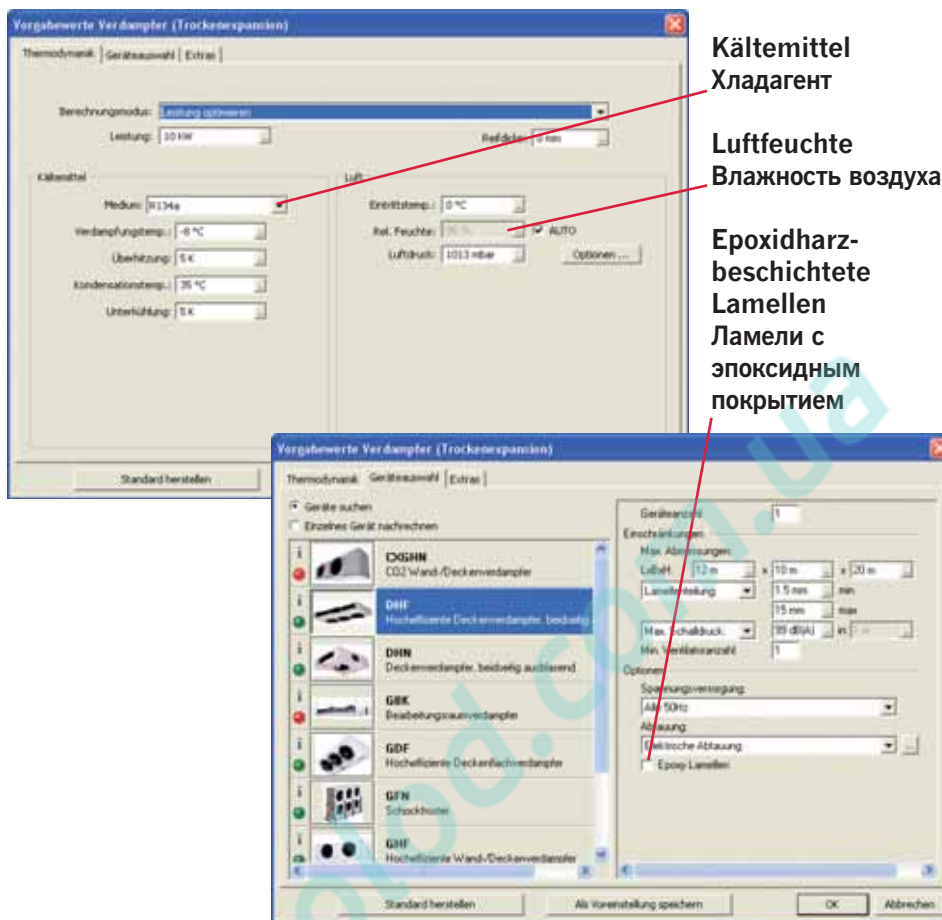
Vorgabewerte Verdampfer (Trockenexpansion)

Thermodynamik | Geräteauswahl | Extras

Berechnungsmodus: Leistung optimieren

Leistung: 10 kW

Reifdicke: 0 mm

Kältemittel

Medium: R134a

Verdampfungstemp.: -8 °C

Überhitzung: 5 K

Kondensationstemp.: 35 °C

Unterkühlung: 5 K

Luft

Eintrittstemp.: 0 °C

Rel. Feuchte: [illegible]

AUTO

Luftdruck: 1013 mbar

Optionen ...

Standard herstellen

Kältemittel
Хладагент

Luftfeuchte
Влажность воздуха

Epoxidharz-beschichtete Lamellen
Ламели с эпоксидным покрытием

Vorgabewerte Verdampfer (Trockenexpansion)

Thermodynamik | Geräteauswahl | Extras

Geräte suchen

Einzelnes Gerät nachrechnen

CXGHN
CO2 Wand-/Deckenverdampfer

DHF
Hocheffiziente Deckenverdampfer, beidseitig

DHN
Deckenverdampfer, beidseitig ausblasend

GBK
Bearbeitungsraumverdampfer

GDF
Hocheffiziente Deckenflachverdampfer

GFN
Schockfroster

GHF
Hocheffiziente Wand-/Deckenverdampfer

Geräteanzahl: 1

Einschränkungen

Max. Abmessungen:

LxBxH: 12 m x 10 m x 20 m

Lamellenteilung: 1.5 mm min

15 mm max

Max. Schalldruck: 99 dB(A) in 1 m

Min. Ventilatoranzahl: 1

Optionen

Spannungsversorgung:

Alle 50Hz

Abtauung:

Elektrische Abtauung

Epoxy-Lamellen

Standard herstellen

Als Voreinstellung speichern

OK

Abbrechen

olbd.com.ua